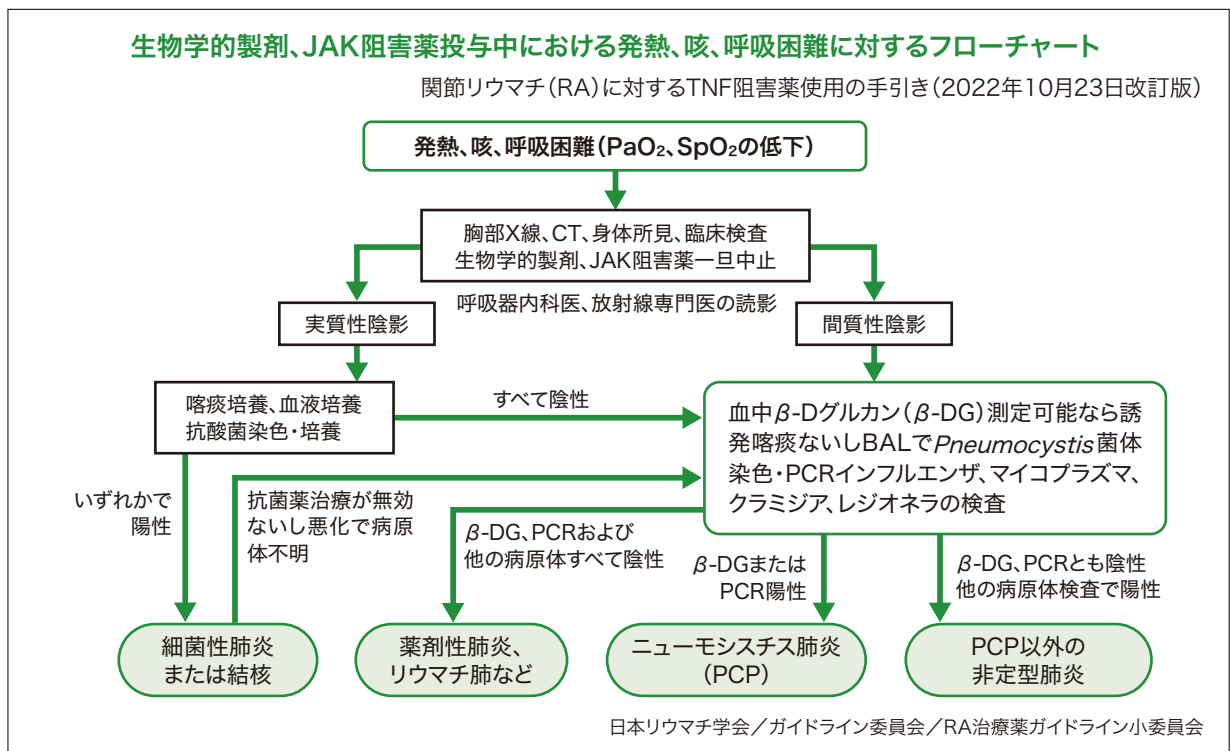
生物学的製剤、JAK阻害薬投与中における発熱、咳、呼吸困難に対するフローチャート

関節リウマチ（RA）に対するTNF阻害薬使用の手引き（2022年10月23日改訂版）

発熱、咳、呼吸困難（$PaO_2$、$SpO_2$の低下）

胸部X線、CT、身体所見、臨床検査
生物学的製剤、JAK阻害薬一旦中止

呼吸器内科医、放射線専門医の読影

実質性陰影

間質性陰影

喀痰培養、血液培養
抗酸菌染色・培養

すべて陰性

血中$\beta$-Dグルカン（$\beta$-DG）測定可能なら誘発喀痰ないしBALでPneumocystis菌体染色・PCRインフルエンザ、マイコプラズマ、クラミジア、レジオネラの検査

いずれかで陽性

抗菌薬治療が無効ないし悪化で病原体不明

$\beta$-DG、PCRおよび他の病原体すべて陰性

$\beta$-DGまたはPCR陽性

$\beta$-DG、PCRとも陰性
他の病原体検査で陽性

細菌性肺炎
または結核

薬剤性肺炎、
リウマチ肺など

ニューモシスチス肺炎
（PCP）

PCP以外の
非定型肺炎

日本リウマチ学会／ガイドライン委員会／RA治療薬ガイドライン小委員会